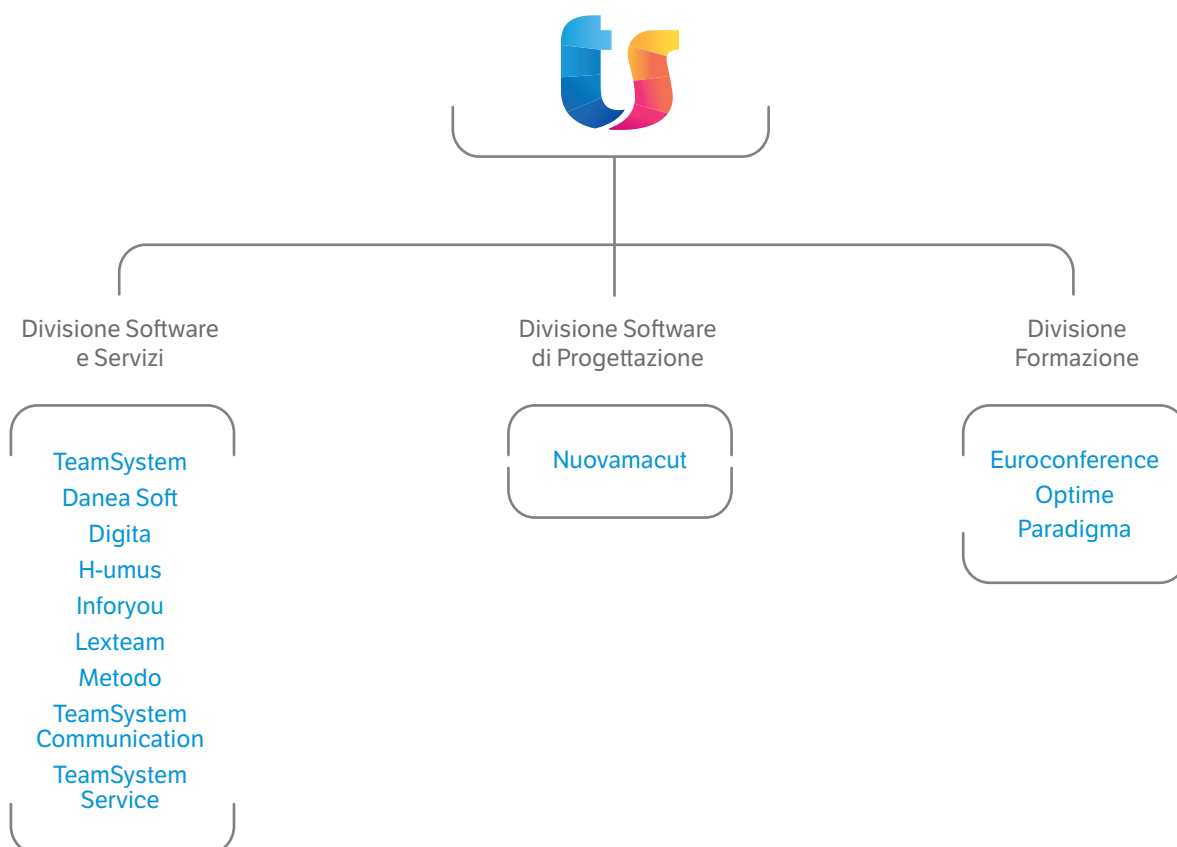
Divisione Software e Servizi

TeamSystem
Danea Soft
Digita
H-umus
Inforyou
Lexteam
Metodo
TeamSystem Communication
TeamSystem Service

Divisione Software di Progettazione

Nuovamacut

Divisione Formazione

Euroconference
Optime
Paradigma